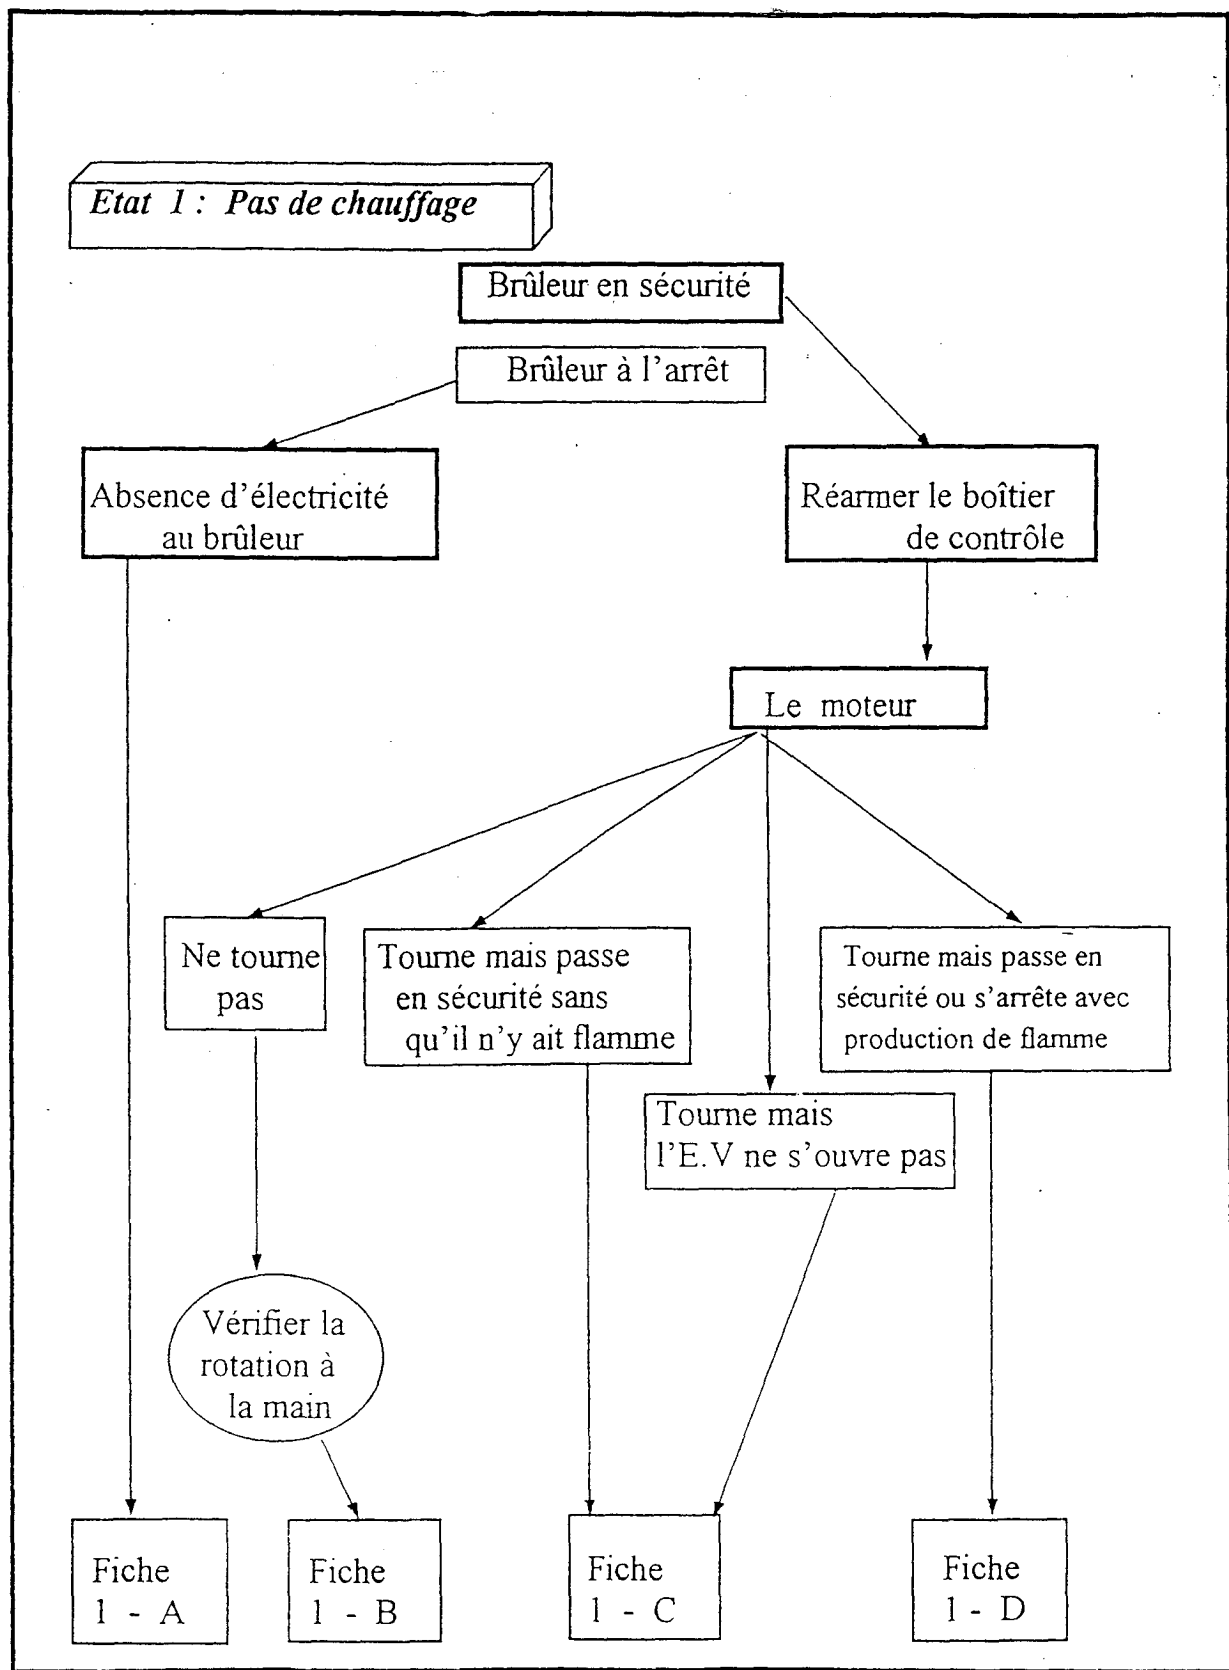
Etat 1 : Pas de chauffage

Brûleur en sécurité

Brûleur à l'arrêt

Absence d'électricité au brûleur

Réarmer le boîtier de contrôle

Le moteur

Ne tourne pas

Tourne mais passe en sécurité sans qu'il n'y ait flamme

Tourne mais passe en sécurité ou s'arrête avec production de flamme

Tourne mais l'E.V ne s'ouvre pas

Vérifier la rotation à la main

Fiche 1 - A

Fiche 1 - B

Fiche 1 - C

Fiche 1 - D